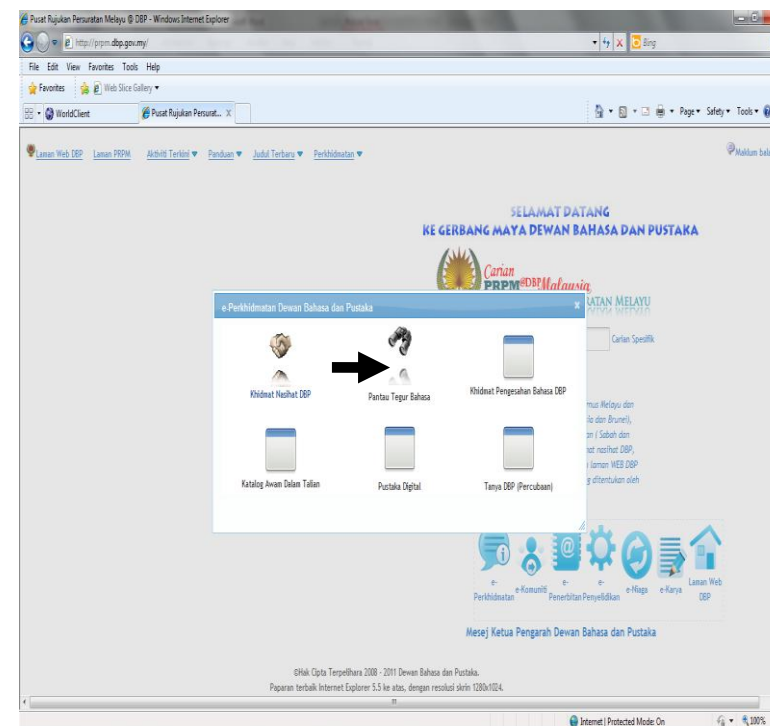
Pusat Rujukan Persuratan Melayu @ DBP - Windows Internet Explorer

http://prpm.dbp.gov.my/

Bing

File Edit View Favorites Tools Help

Favorites Web Slice Gallery

WorldClient Pusat Rujukan Persurat... X

Page Safety Tools

Laman Web DBP Laman PRPM Aktiviti Terkini Panduan Judul Terbaru Perkhidmatan

Maklum bal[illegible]

SELAMAT DATANG
KE GERBANG MAYA DEWAN BAHASA DAN PUSTAKA

Carian PRPM @DBP Malaysia

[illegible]ATAN MELAYU

Carian Spesifik

e-Perkhidmatan Dewan Bahasa dan Pustaka

Khidmat Nasihat DBP

Pantau Tegur Bahasa

Khidmat Pengesahan Bahasa DBP

Katalog Awam Dalam Talian

Pustaka Digital

Tanya DBP (Percubaan)

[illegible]mus Melayu dan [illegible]a dan Brunei), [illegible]an (Sabah dan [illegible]at nasihat DBP, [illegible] laman WEB DBP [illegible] ditentukan oleh

e-Perkhidmatan e-Komuniti e-Penerbitan e-Penyelidikan e-Niaga e-Karya Laman Web DBP

Mesej Ketua Pengarah Dewan Bahasa dan Pustaka

©Hak Cipta Terpelihara 2008 - 2011 Dewan Bahasa dan Pustaka.
Paparan terbaik Internet Explorer 5.5 ke atas, dengan resolusi skrin 1280x1024.

Internet | Protected Mode: On

100%